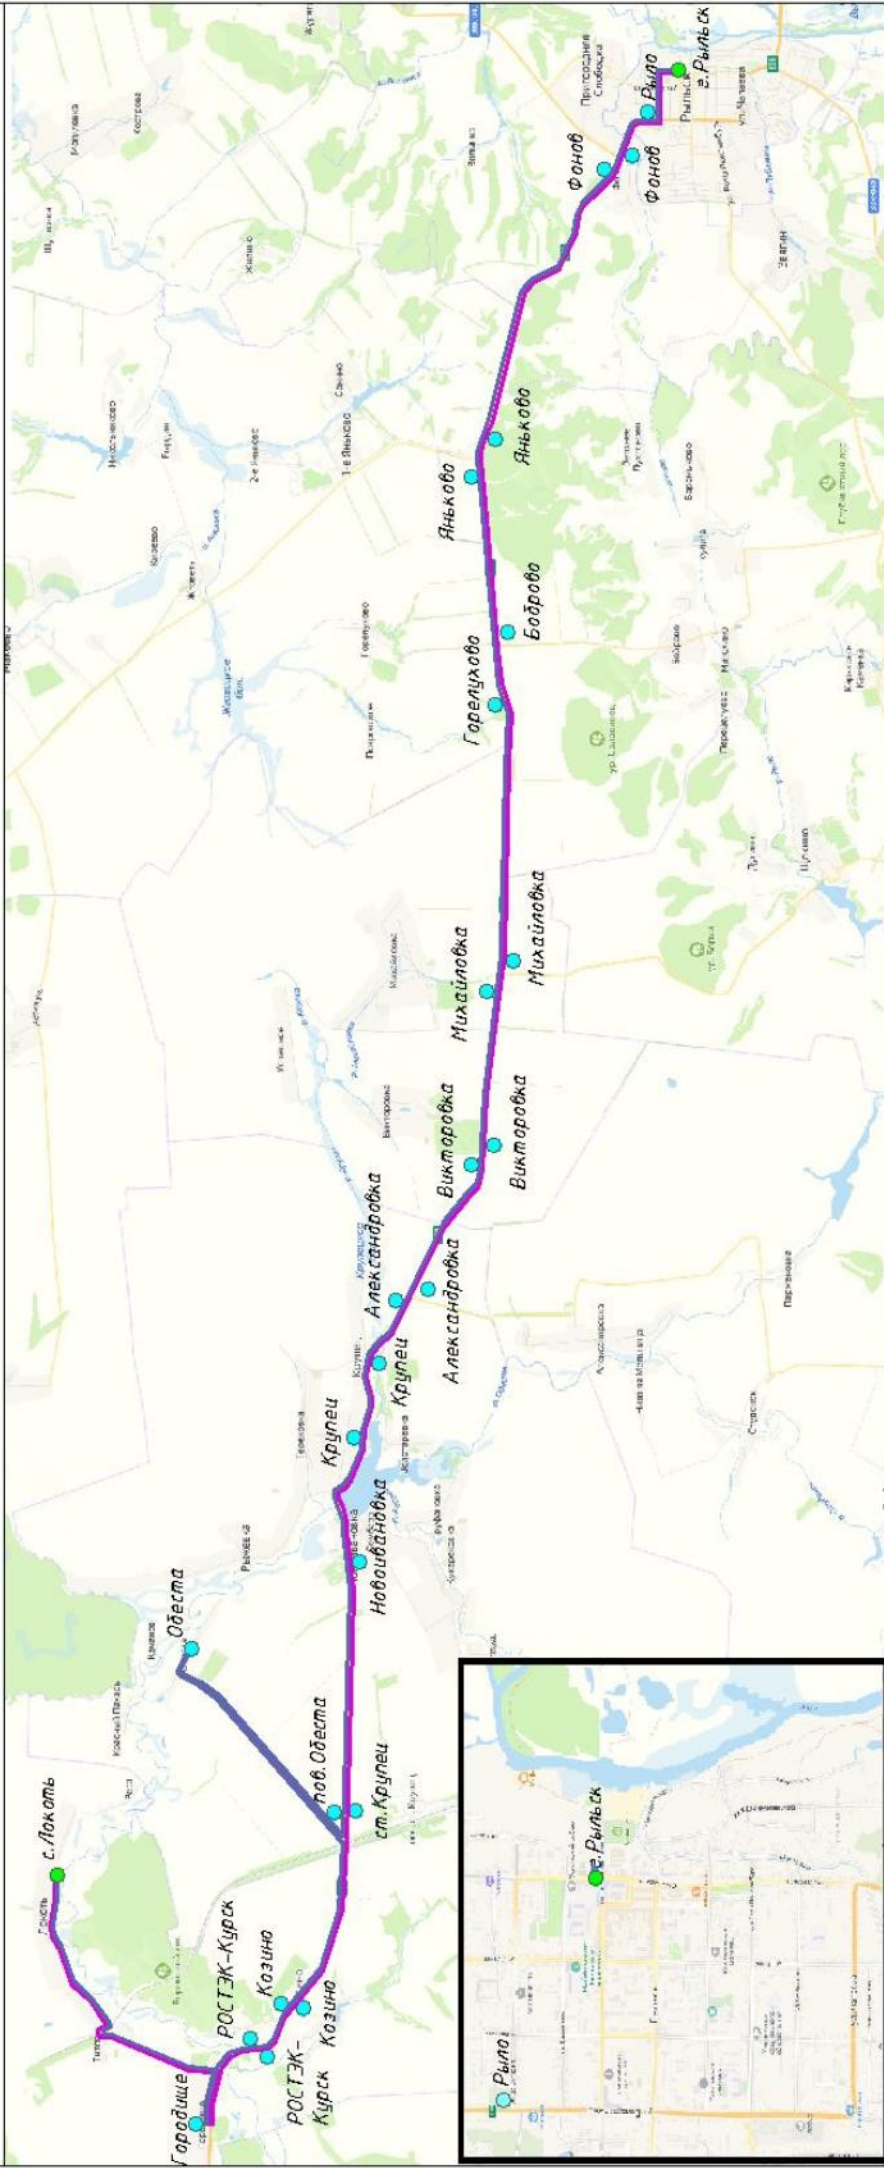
с.Локоть
Городище
РОСТЭК–Курск
РОСТЭК–Курск
Козино
Козино
ст.Крупец
пов.Обеста
Обеста
Нووиавановка
Крупец
Крупец
Александровка
Александровка
Викторовка
Викторовка
Михайловка
Михайловка
Горелухово
Боброво
Яньково
Яньково
Фонов
Фонов
Рыло
г.Рыльск
Рыло
г.Рыльск